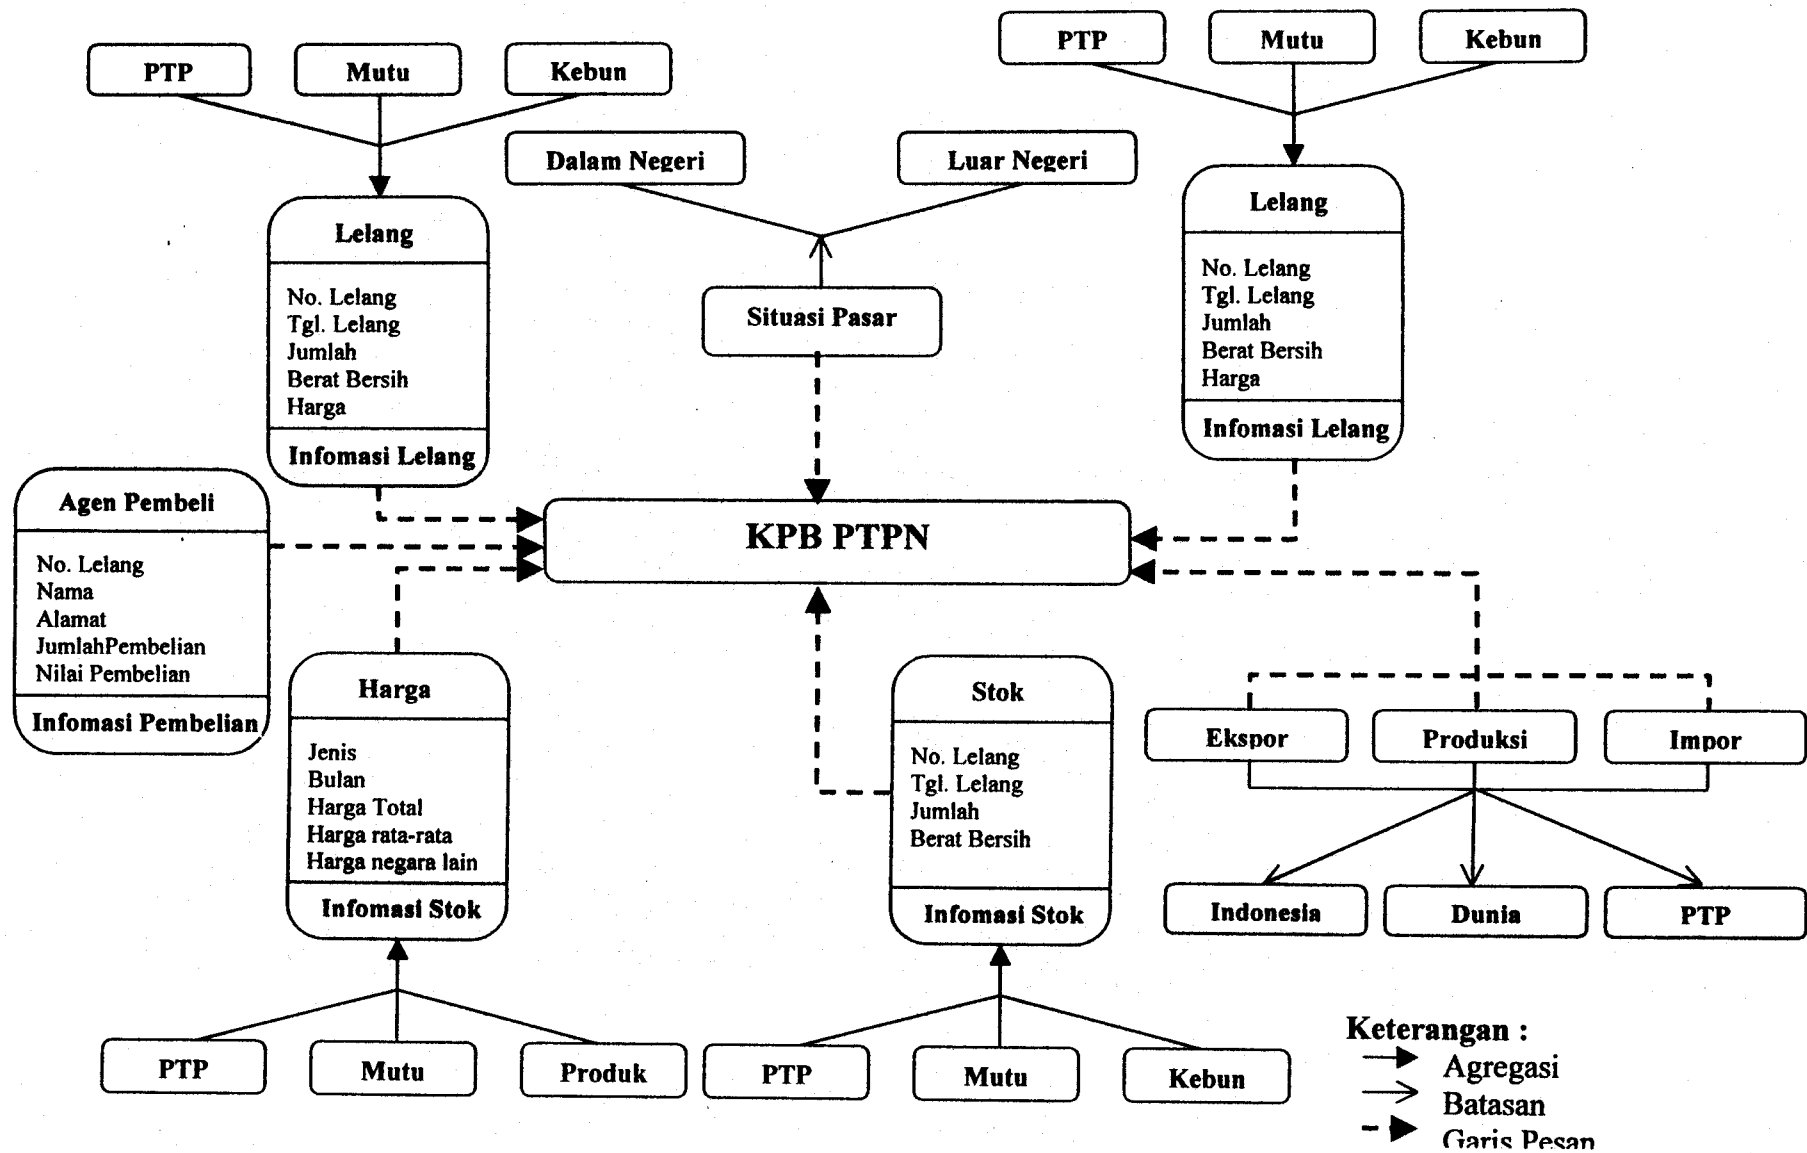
PTP
Mutu
Kebun

Lelang
No. Lelang
Tgl. Lelang
Jumlah
Berat Bersih
Harga
Infomasi Lelang

Dalam Negeri
Luar Negeri
Situasi Pasar

PTP
Mutu
Kebun

Lelang
No. Lelang
Tgl. Lelang
Jumlah
Berat Bersih
Harga
Infomasi Lelang

Agen Pembeli
No. Lelang
Nama
Alamat
JumlahPembelian
Nilai Pembelian
Infomasi Pembelian

KPB PTPN

Harga
Jenis
Bulan
Harga Total
Harga rata-rata
Harga negara lain
Infomasi Stok

Stok
No. Lelang
Tgl. Lelang
Jumlah
Berat Bersih
Infomasi Stok

Ekspor
Produksi
Impor
Indonesia
Dunia
PTP

PTP
Mutu
Produk

PTP
Mutu
Kebun

Keterangan :
Agregasi
Batasan
Garis Pesan